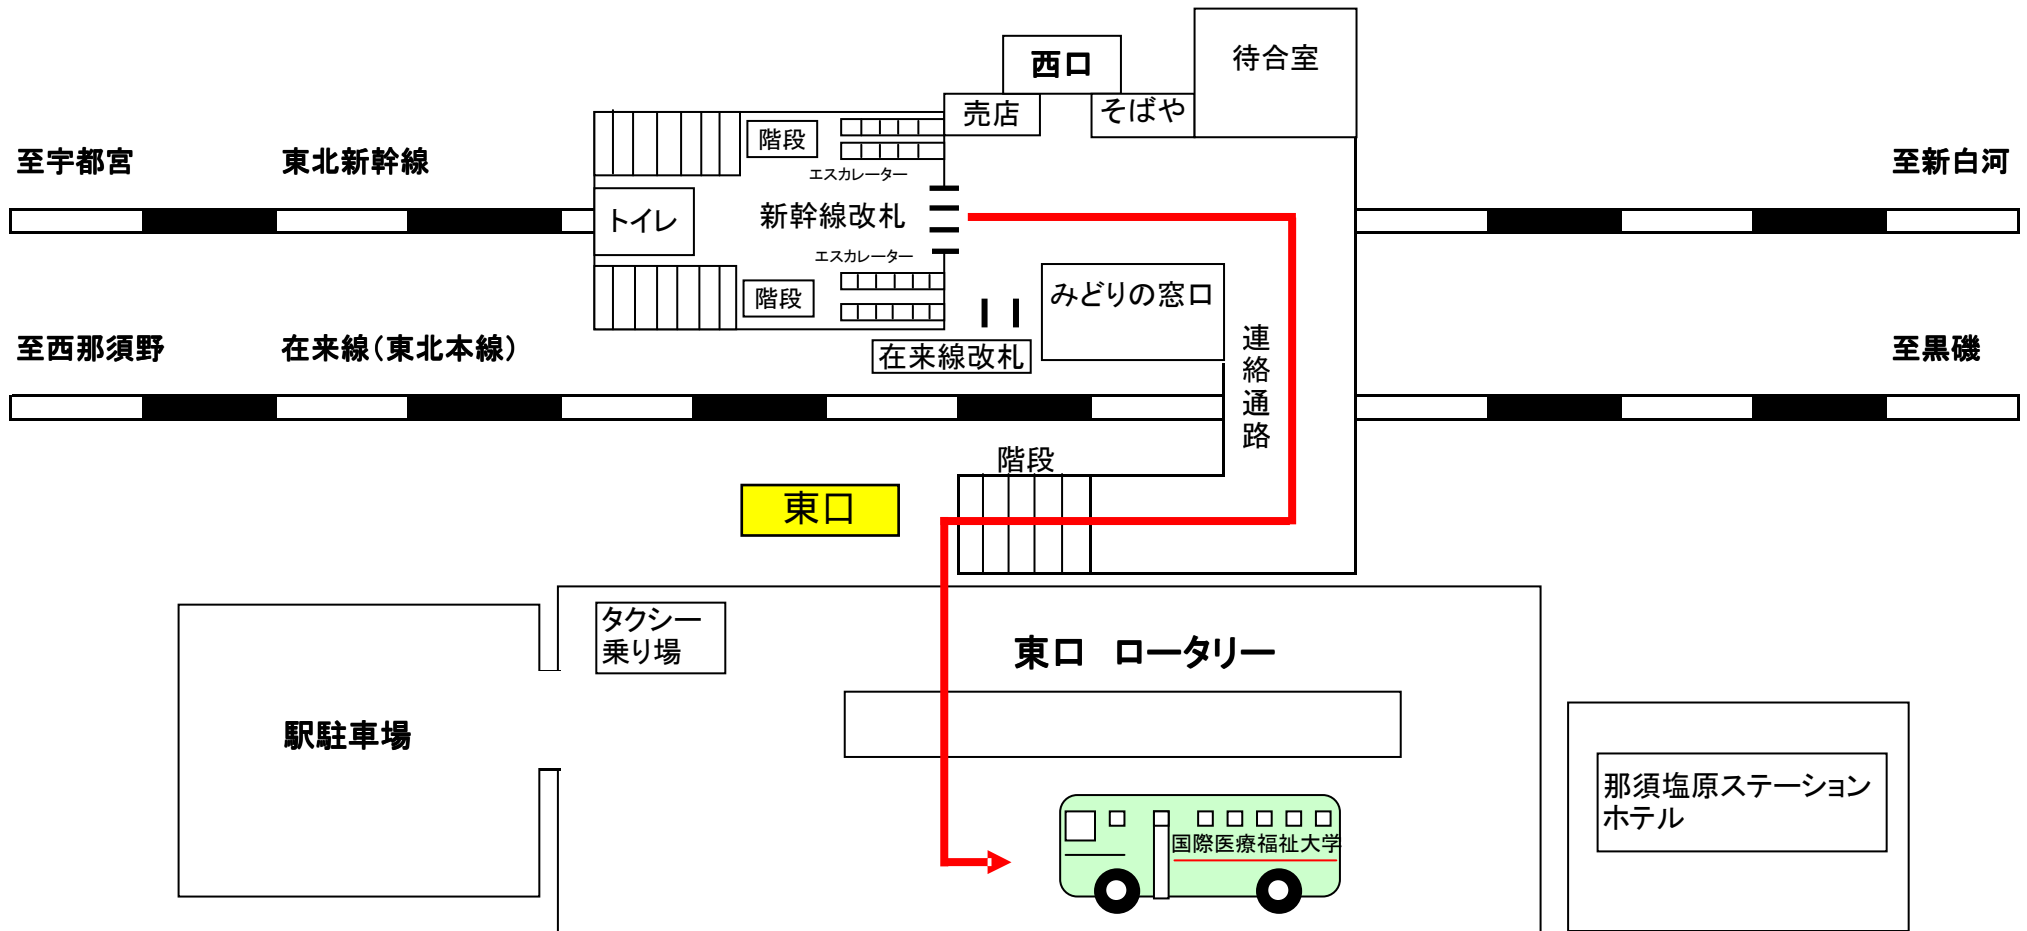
西口

待合室

売店

そばや

階段

至宇都宮

東北新幹線

至新白河

エスカレーター

トイレ

新幹線改札

エスカレーター

みどりの窓口

階段

至西那須野

在来線（東北本線）

在来線改札

連絡通路

至黒磯

階段

東口

タクシー乗り場

東口　ロータリー

駅駐車場

那須塩原ステーションホテル

国際医療福祉大学